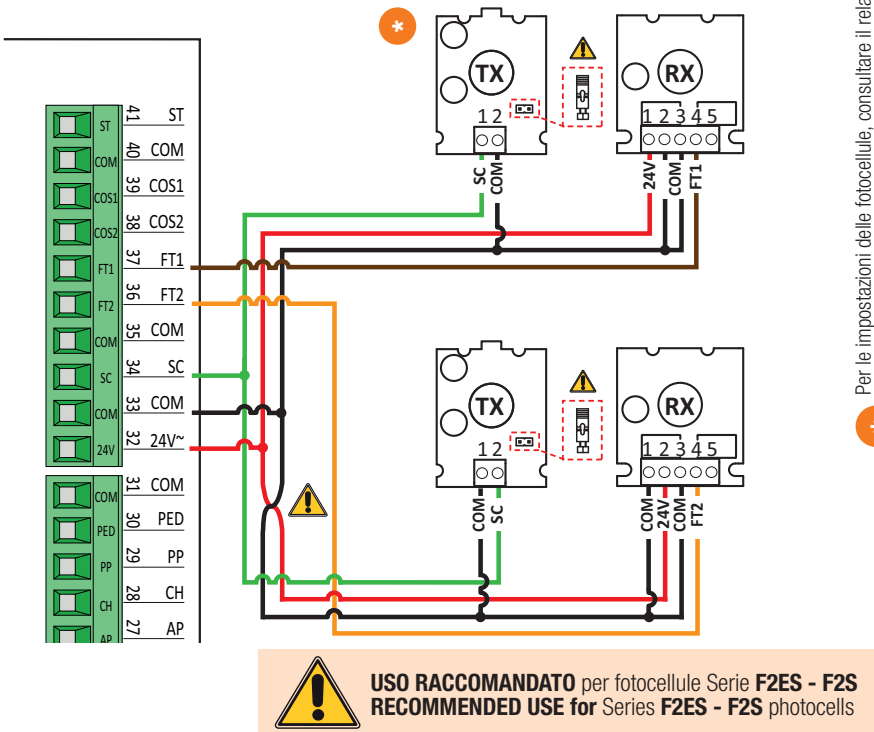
*

TX
1 2
SC COM

RX
1 2 3 4 5
24V COM FT1

TX
1 2
COM SC

RX
1 2 3 4 5
COM 24V COM FT2

ST 41 ST
COM 40 COM
COS1 39 COS1
COS2 38 COS2
FT1 37 FT1
FT2 36 FT2
COM 35 COM
SC 34 SC
COM 33 COM
24V 32 24V~
COM 31 COM
PED 30 PED
PP 29 PP
CH 28 CH
AP 27 AP

Per le impostazioni delle fotocellule, consultare il rela

**USO RACCOMANDATO** per fotocellule Serie **F2ES - F2S**
**RECOMMENDED USE for** Series **F2ES - F2S** photocells